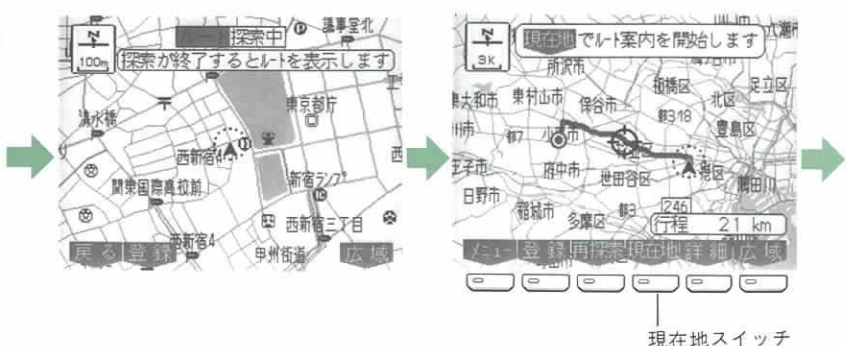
N
100m
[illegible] 探索中
議事堂北
探索が終了するとルートを表示します
清水橋
東京都庁
西新宿4
関東国際高校前
新宿ランプ
西新宿三丁目
西新宿4
甲州街道
戻る 登録 広域

N
3K
現在地でルート案内を開始します
所沢市
東大和市
東村山市
保谷市
板橋区
北区
足立区
都318
豊島区
都7
小平市
王子市
府中市
世田谷区
港区
墨田川
日野市
246
稲城市
多摩区
都3
行程 21 km
メニュー 登録 再探索 現在地 詳細 広域

現在地スイッチ